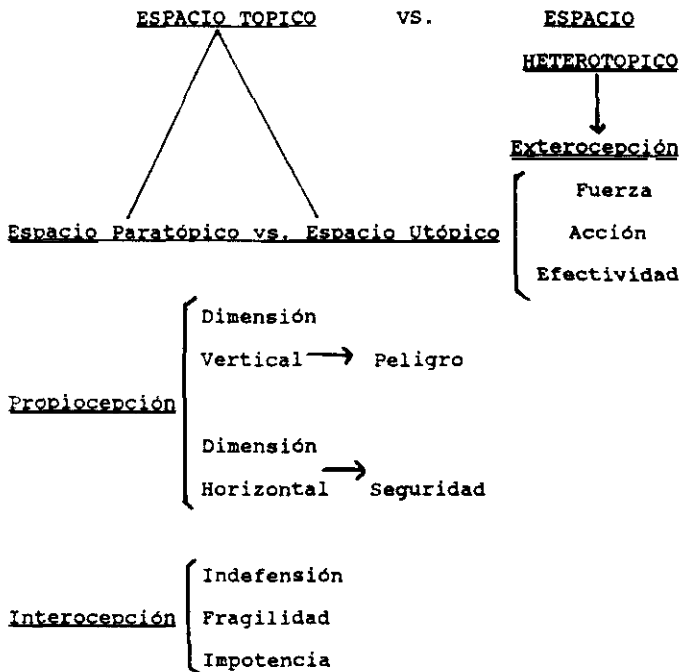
ESPACIO TOPICO vs. ESPACIO HETEROTOPICO

Exterocepción

Espacio Paratópico vs. Espacio Utópico

Fuerza
Acción
Efectividad

Propiocepción

Dimensión Vertical → Peligro

Dimensión Horizontal → Seguridad

Interocepción

Indefensión
Fragilidad
Impotencia